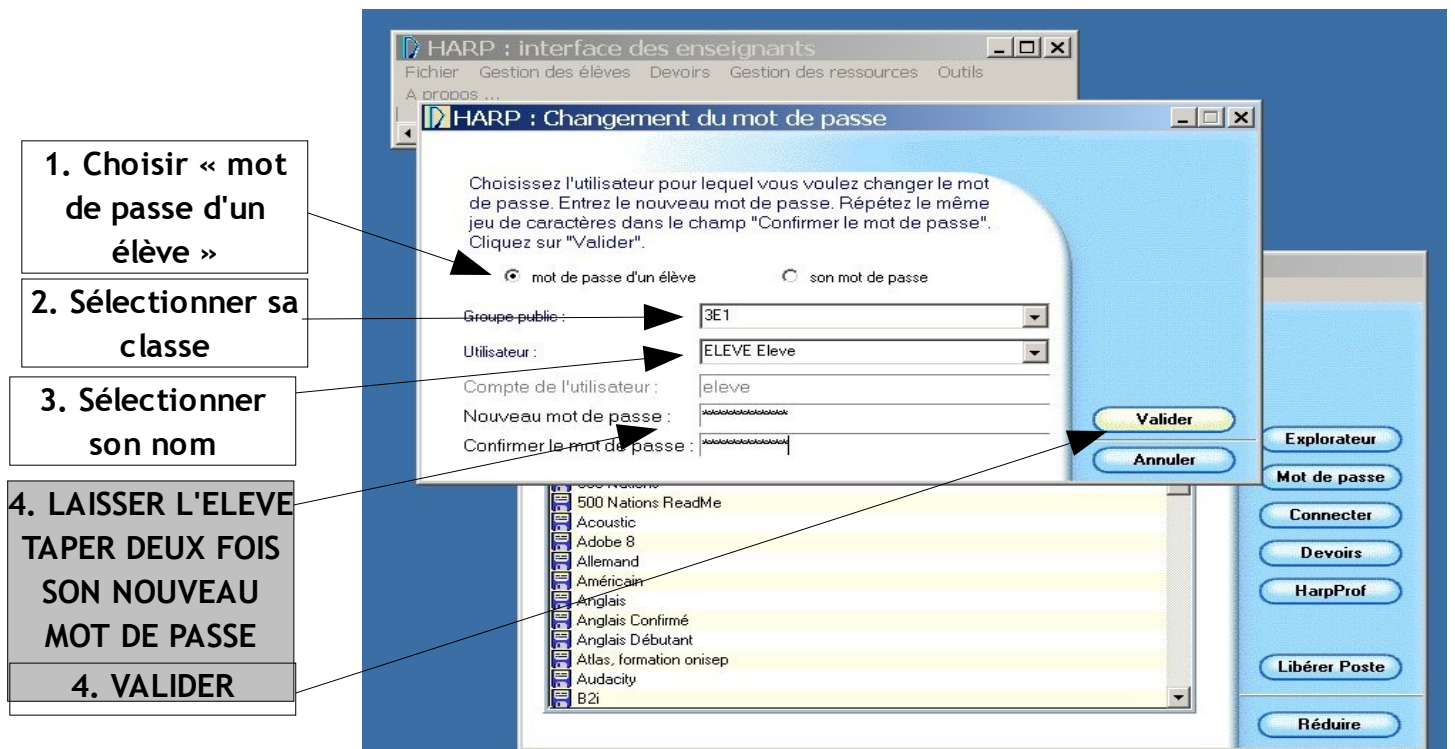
1. Choisir « mot de passe d'un élève »

2. Sélectionner sa classe

3. Sélectionner son nom

4. LAISSER L'ELEVE TAPER DEUX FOIS SON NOUVEAU MOT DE PASSE

4. VALIDER

HARP : interface des enseignants

Fichier Gestion des élèves Devoirs Gestion des ressources Outils A propos ...

HARP : Changement du mot de passe

Choisissez l'utilisateur pour lequel vous voulez changer le mot de passe. Entrez le nouveau mot de passe. Répétez le même jeu de caractères dans le champ "Confirmer le mot de passe". Cliquez sur "Valider".

mot de passe d'un élève

son mot de passe

Groupe public :

3E1

Utilisateur :

ELEVE Eleve

Compte de l'utilisateur :

eleve

Nouveau mot de passe :

************

Confirmer le mot de passe :

************

Valider

Annuler

500 Nations

500 Nations ReadMe

Acoustic

Adobe 8

Allemand

Américain

Anglais

Anglais Confirmé

Anglais Débutant

Atlas, formation onisep

Audacity

B2i

Explorateur

Mot de passe

Connecter

Devoirs

HarpProf

Libérer Poste

Réduire